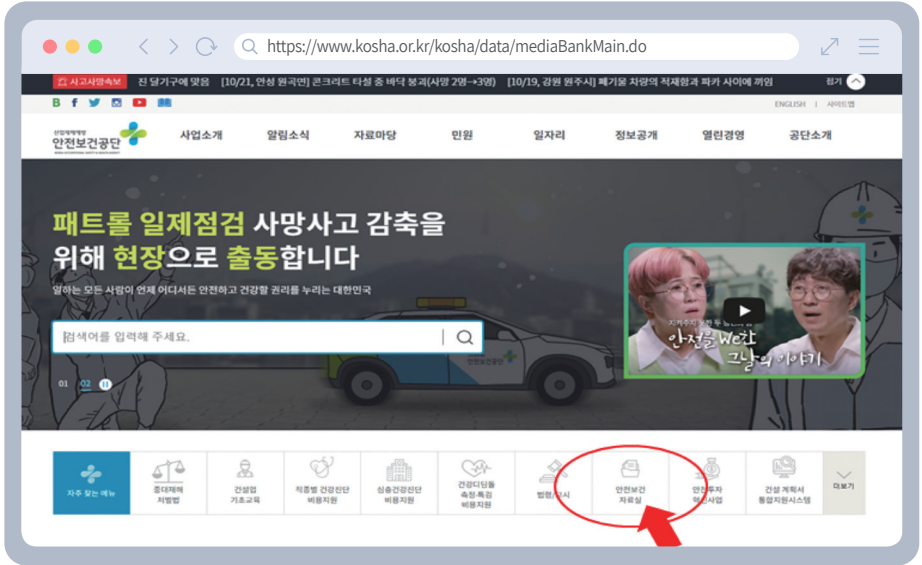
https://www.kosha.or.kr/kosha/data/mediaBankMain.do

사고사망속보 | 진 달기구에 맞음 | [10/21, 안성 원곡면] 콘크리트 타설 중 바닥 붕괴(사망 2명→3명) | [10/19, 강원 원주시] 폐기물 차량의 적재함과 파카 사이에 끼임 | 정지

ENGLISH | 사이트맵

산업재해예방 안전보건공단

사업소개 | 알림소식 | 자료마당 | 민원 | 일자리 | 정보공개 | 열린경영 | 공단소개

패트롤 일제점검 사망사고 감축을 위해 현장으로 출동합니다

일하는 모든 사람이 언제 어디서든 안전하고 건강할 권리를 누리는 대한민국

검색어를 입력해 주세요.

01 02

안전을 We한 그날의 이야기

자주 찾는 메뉴 | 중대재해 처벌법 | 건설업 기초교육 | 작종별 건강진단 비용지원 | 심층건강진단 비용지원 | 건강디딤돌 측정·특검 비용지원 | 법령/고시 | 안전보건 자료실 | 안전투자 혁신사업 | 건설 계획서 통합지원시스템 | 더보기